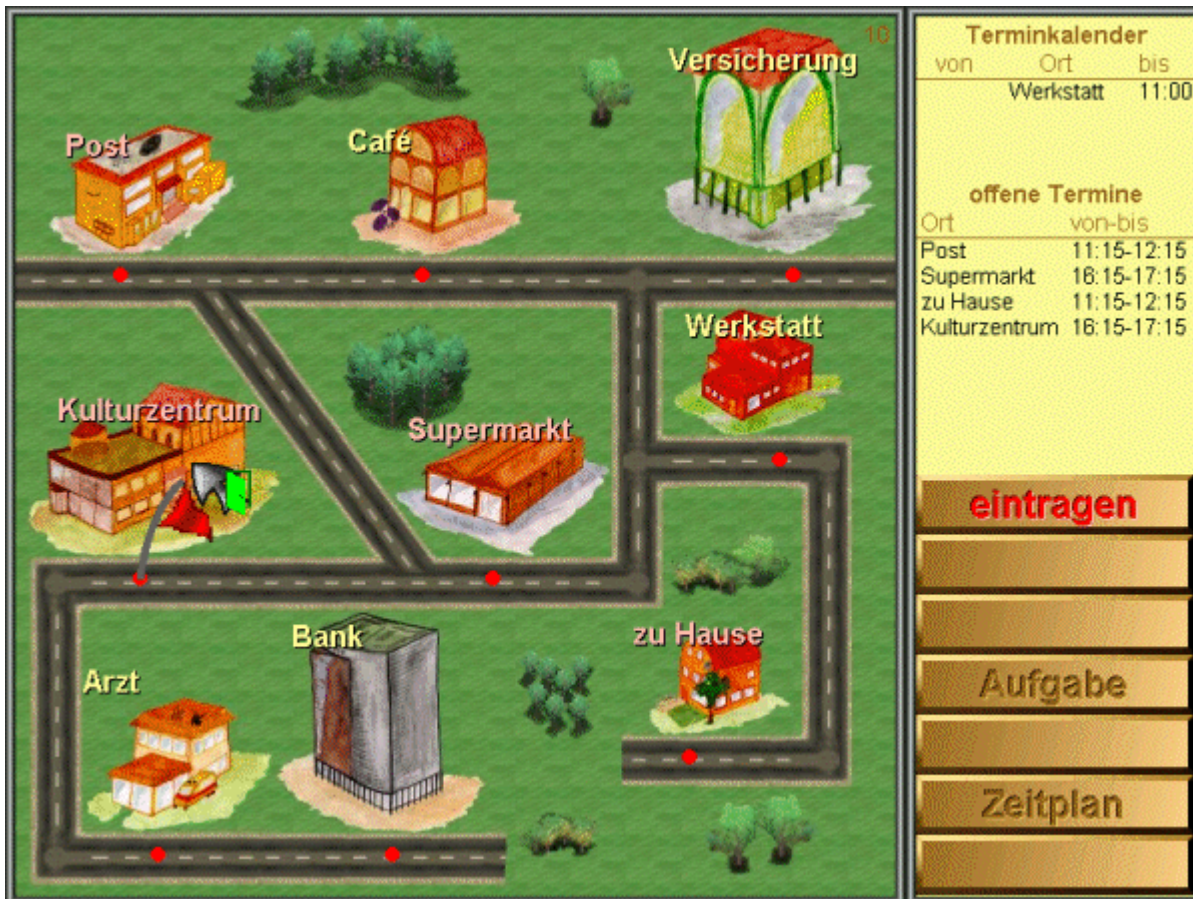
10

Post

Café

Versicherung

Werkstatt

Kulturzentrum

Supermarkt

Bank

Arzt

zu Hause

Terminkalender

| von | Ort | bis |
|---|---|---|
| | Werkstatt | 11:00 |

offene Termine

| Ort | von-bis |
|---|---|
| Post | 11:15-12:15 |
| Supermarkt | 16:15-17:15 |
| zu Hause | 11:15-12:15 |
| Kulturzentrum | 16:15-17:15 |

eintragen

Aufgabe

Zeitplan